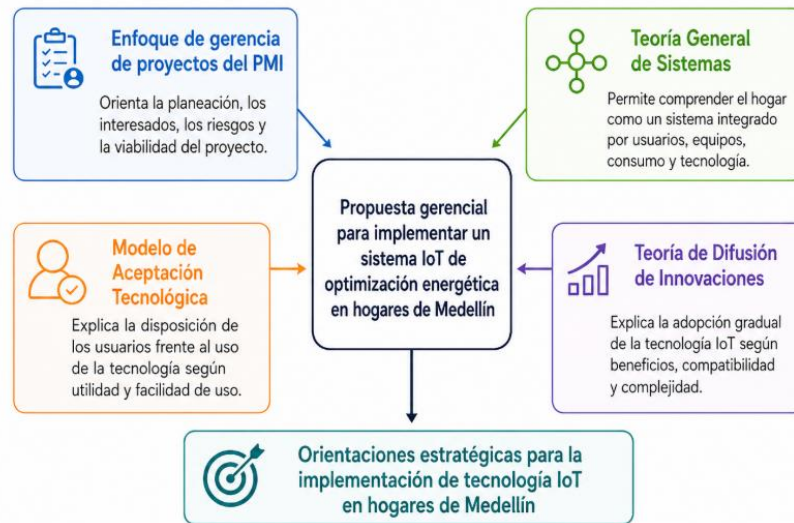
Enfoque de gerencia de proyectos del PMI

Orienta la planeación, los interesados, los riesgos y la viabilidad del proyecto.

Teoría General de Sistemas

Permite comprender el hogar como un sistema integrado por usuarios, equipos, consumo y tecnología.

Propuesta gerencial para implementar un sistema IoT de optimización energética en hogares de Medellín

Modelo de Aceptación Tecnológica

Explica la disposición de los usuarios frente al uso de la tecnología según utilidad y facilidad de uso.

Teoría de Difusión de Innovaciones

Explica la adopción gradual de la tecnología IoT según beneficios, compatibilidad y complejidad.

Orientaciones estratégicas para la implementación de tecnología IoT en hogares de Medellín